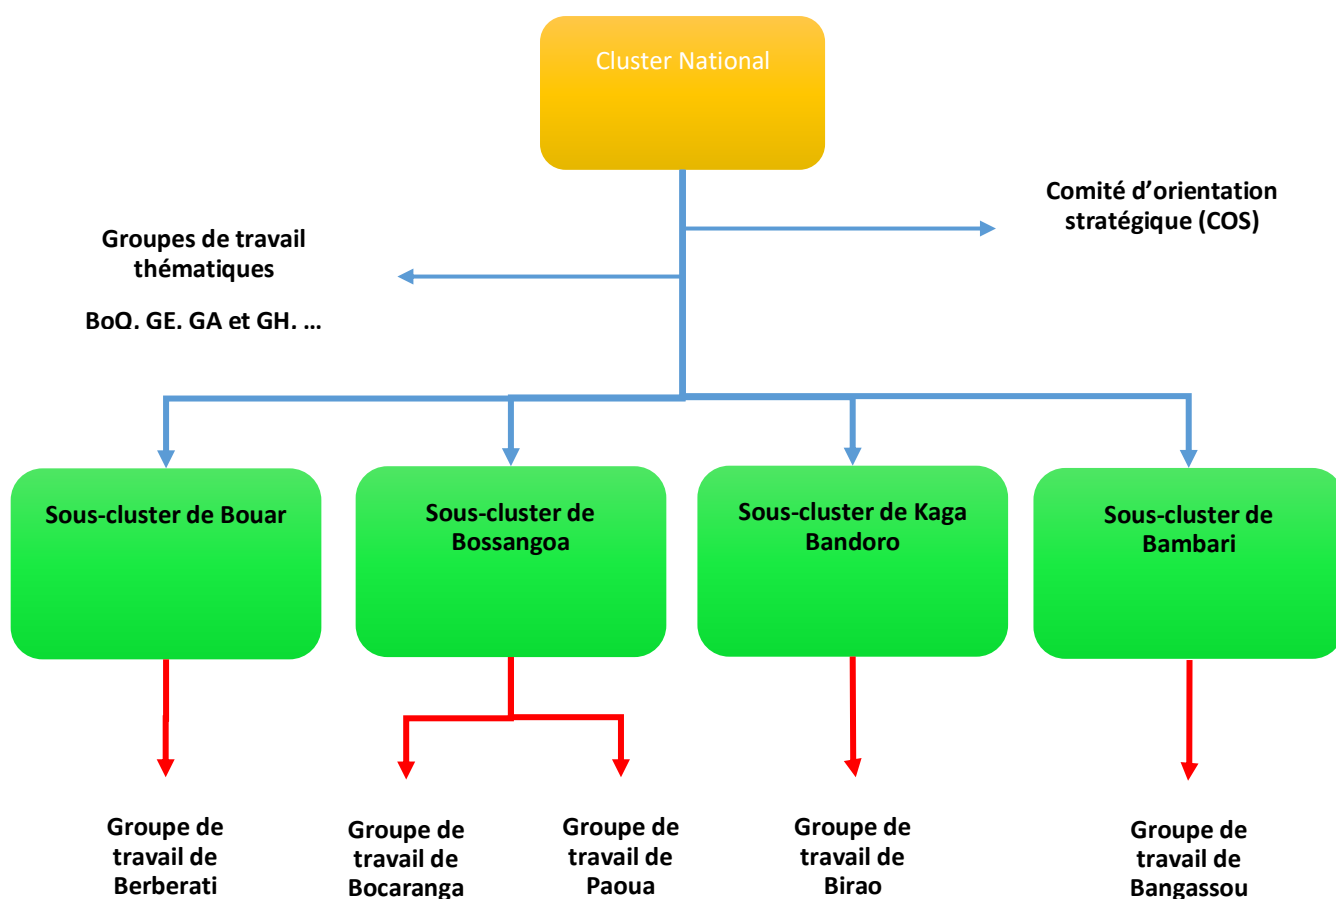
Cluster National

Comité d'orientation stratégique (COS)

Groupes de travail thématiques

BoQ. GE. GA et GH. …

Sous-cluster de Bouar

Sous-cluster de Bossangoa

Sous-cluster de Kaga Bandoro

Sous-cluster de Bambari

Groupe de travail de Berberati

Groupe de travail de Bocaranga

Groupe de travail de Paoua

Groupe de travail de Birao

Groupe de travail de Bangassou